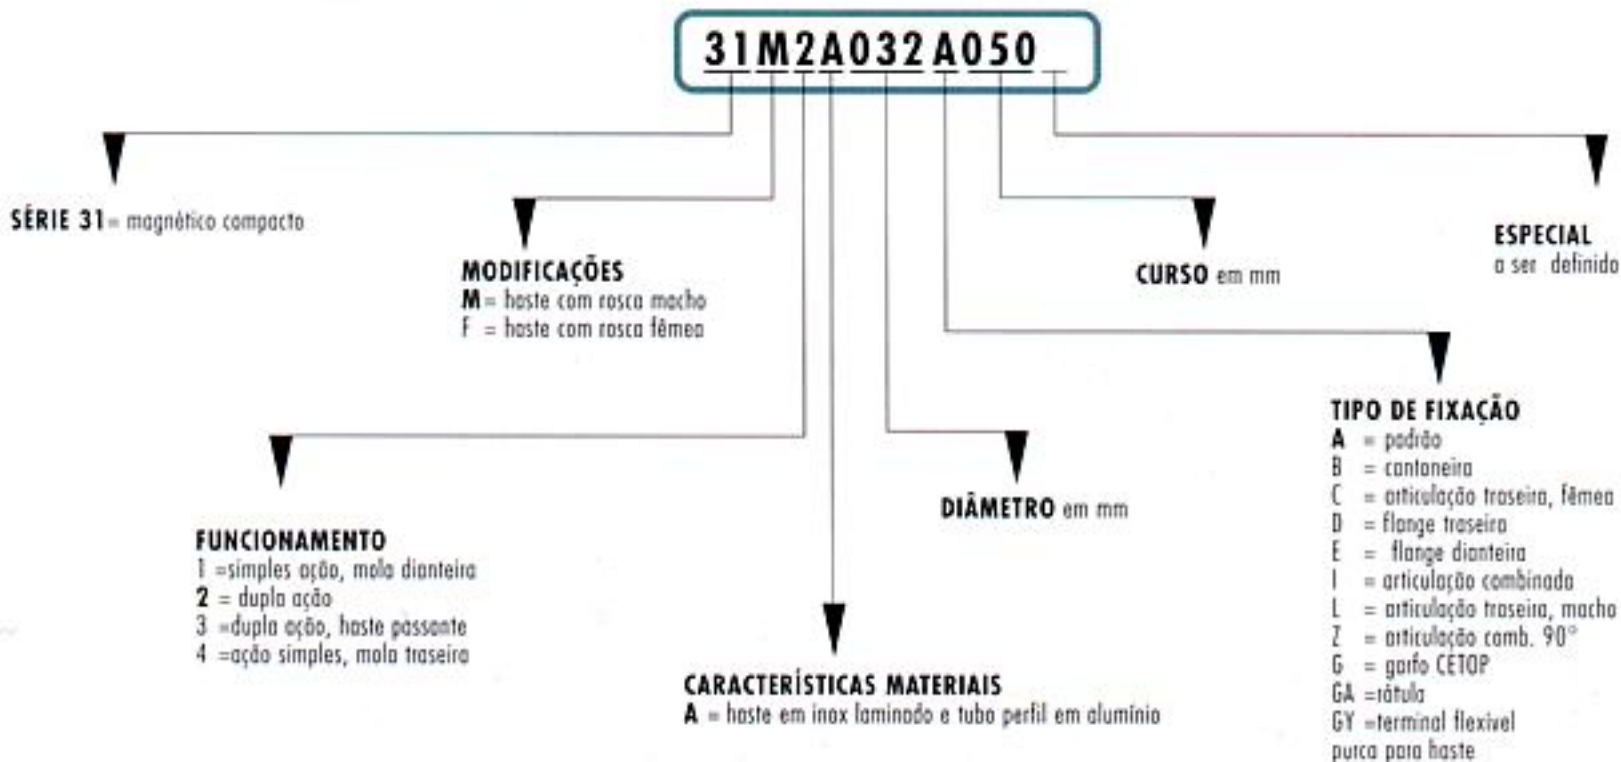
31M2A032A050 _

SÉRIE 31 = magnético compacto

MODIFICAÇÕES
M = haste com rosca macho
F = haste com rosca fêmea

CURSO em mm

ESPECIAL
a ser definido

TIPO DE FIXAÇÃO
A = padrão
B = cantoneira
C = articulação traseira, fêmea
D = flange traseira
E = flange dianteira
I = articulação combinada
L = articulação traseira, macho
Z = articulação comb. 90°
G = garfo CETOP
GA = rótula
GY = terminal flexível
porca para haste

FUNCIONAMENTO
1 = simples ação, mola dianteira
2 = dupla ação
3 = dupla ação, haste passante
4 = ação simples, mola traseira

DIÂMETRO em mm

CARACTERÍSTICAS MATERIAIS
A = haste em inox laminado e tubo perfil em alumínio